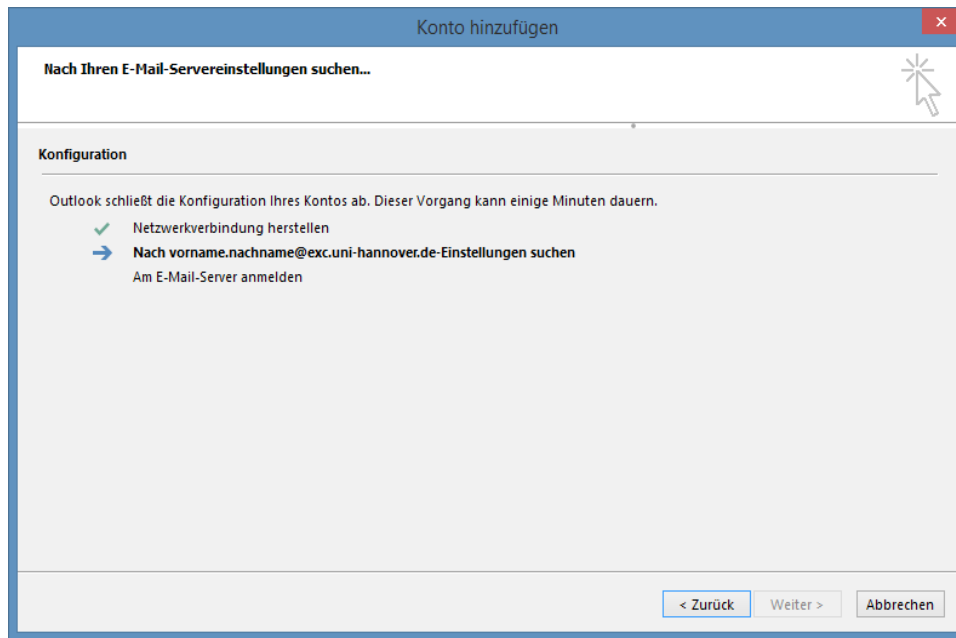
Konto hinzufügen
×

Nach Ihren E-Mail-Servereinstellungen suchen...

Konfiguration

Outlook schließt die Konfiguration Ihres Kontos ab. Dieser Vorgang kann einige Minuten dauern.

Netzwerkverbindung herstellen

Nach vorname.nachname@exc.uni-hannover.de-Einstellungen suchen

Am E-Mail-Server anmelden

< Zurück
Weiter >
Abbrechen